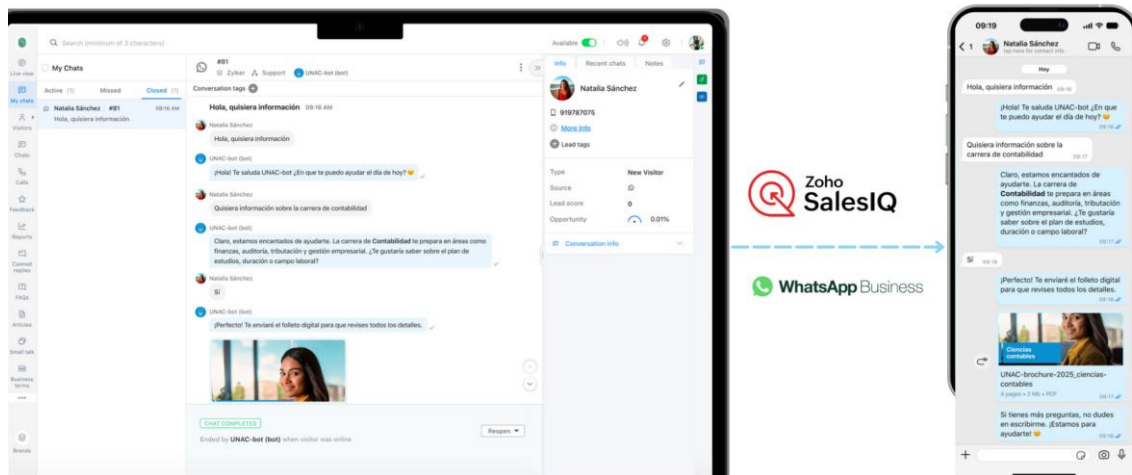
Search (minimum of 3 characters)

Available

Live view
My chats
Visitors
Chats
Calls
Feedback
Reports
Canned replies
FAQs
Articles
Small talk
Business terms
Brands

My Chats

Active (1) Missed Closed (1)

Natalia Sánchez #81 09:16 AM
Hola, quisiera información

#81
Zylker Support UNAC-bot (bot)

Conversation tags

Hola, quisiera información 09:16 AM

Natalia Sánchez
Hola, quisiera información

UNAC-bot (bot)
¡Hola! Te saluda UNAC-bot ¿En que te puedo ayudar el día de hoy? 😊

Natalia Sánchez
Quisiera información sobre la carrera de contabilidad

UNAC-bot (bot)
Claro, estamos encantados de ayudarte. La carrera de **Contabilidad** te prepara en áreas como finanzas, auditoría, tributación y gestión empresarial. ¿Te gustaría saber sobre el plan de estudios, duración o campo laboral?

Natalia Sánchez
Sí

UNAC-bot (bot)
¡Perfecto! Te enviaré el folleto digital para que revises todos los detalles.

CHAT COMPLETED
Ended by UNAC-bot (bot) when visitor was online

Reopen

Info Recent chats Notes

Natalia Sánchez
919787075
More Info
Lead tags

| Type | New Visitor |
|---|---|
| Source | |
| Lead score | 0 |
| Opportunity | 0.01% |

Conversation info

Zoho SalesIQ

WhatsApp Business

09:19

Natalia Sánchez
tap here for contact info

Hoy

Hola, quisiera información 09:16

¡Hola! Te saluda UNAC-bot ¿En que te puedo ayudar el día de hoy? 😊 09:16

Quisiera información sobre la carrera de contabilidad 09:17

Claro, estamos encantados de ayudarte. La carrera de **Contabilidad** te prepara en áreas como finanzas, auditoría, tributación y gestión empresarial. ¿Te gustaría saber sobre el plan de estudios, duración o campo laboral? 09:17

Sí 09:18

¡Perfecto! Te enviaré el folleto digital para que revises todos los detalles. 09:18

Ciencias contables

UNAC-brochure-2025_ciencias-contables
4 pages • 2 Mb • PDF 09:17

Si tienes más preguntas, no dudes en escribirme. ¡Estamos para ayudarte! 😊 09:18